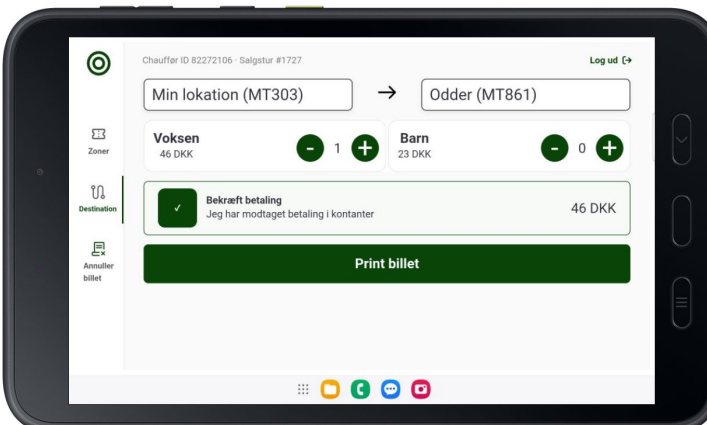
Chauffør ID 82272106 · Salgstur #1727

Log ud

Min lokation (MT303)

→

Odder (MT861)

Zoner

Voksen
46 DKK

-
1
+

Barn
23 DKK

-
0
+

Destination

✓

Bekræft betaling
Jeg har modtaget betaling i kontanter

46 DKK

Annuller billet

Print billet